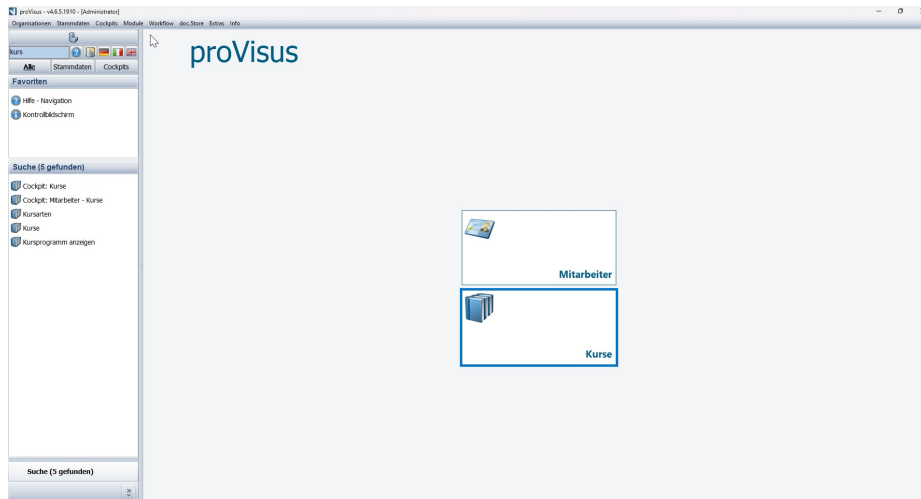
proVisus - v4.6.5.1910 - [Administrator]
Organisationen Stammdaten Cockpits Module Workflow doc.Store Extras Info

kurs
Alle Stammdaten Cockpits
Favoriten
Hilfe - Navigation
Kontrollbildschirm

Suche (5 gefunden)
Cockpit: Kurse
Cockpit: Mitarbeiter - Kurse
Kursarten
Kurse
Kursprogramm anzeigen

Suche (5 gefunden)

proVisus

Mitarbeiter

Kurse